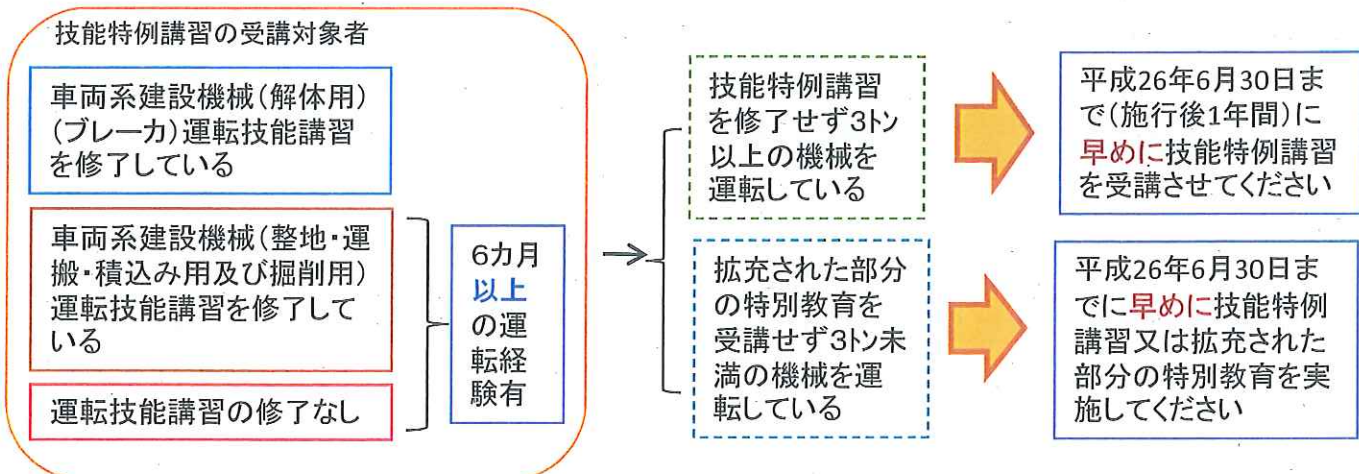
技能特例講習の受講対象者

車両系建設機械(解体用)(ブレーカ)運転技能講習を修了している

車両系建設機械(整地・運搬・積込み用及び掘削用)運転技能講習を修了している

運転技能講習の修了なし

6カ月以上の運転経験有

技能特例講習を修了せず3トン以上の機械を運転している

平成26年6月30日まで(施行後1年間)に早めに技能特例講習を受講させてください

拡充された部分の特別教育を受講せず3トン未満の機械を運転している

平成26年6月30日までに早めに技能特例講習又は拡充された部分の特別教育を実施してください